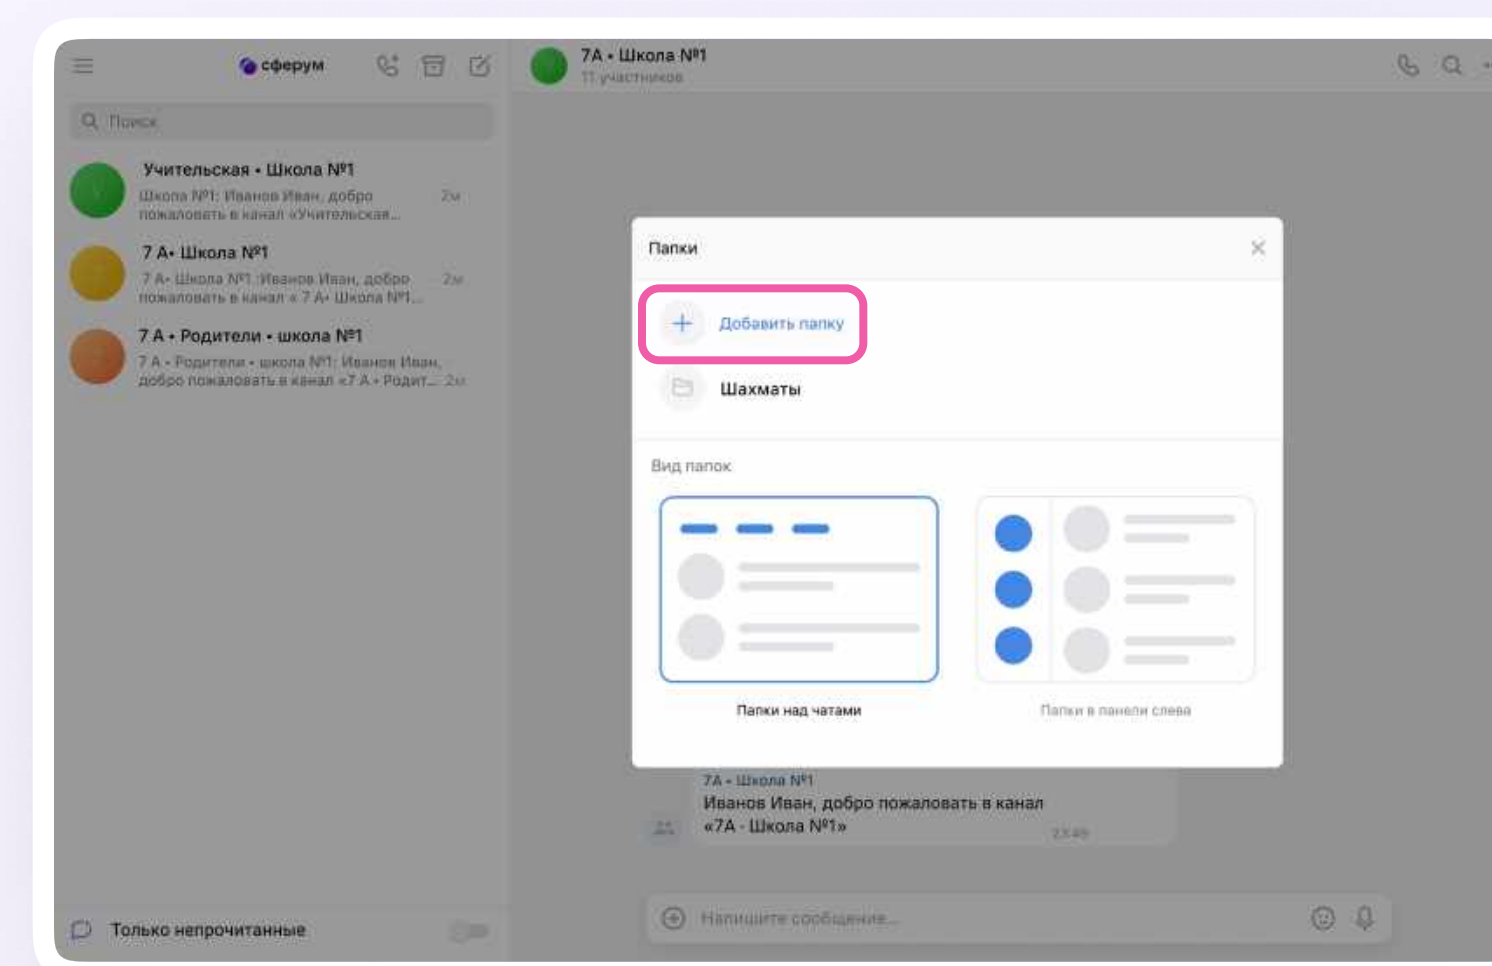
сферум

Поиск

Учительская • Школа №1
Школа №1: Иванов Иван, добро пожаловать в канал «Учительская... 2м

7 А• Школа №1
7 А• Школа №1 :Иванов Иван, добро пожаловать в канал « 7 А• Школа №1... 2м

7 А • Родители • школа №1
7 А • Родители • школа №1: Иванов Иван, добро пожаловать в канал «7 А • Родит... 2м

Только непрочитанные

7А • Школа №1
11 участников

Папки

Добавить папку

Шахматы

Вид папок

Папки над чатами

Папки в панели слева

7А • Школа №1
Иванов Иван, добро пожаловать в канал «7А • Школа №1»
23:49

Напишите сообщение...